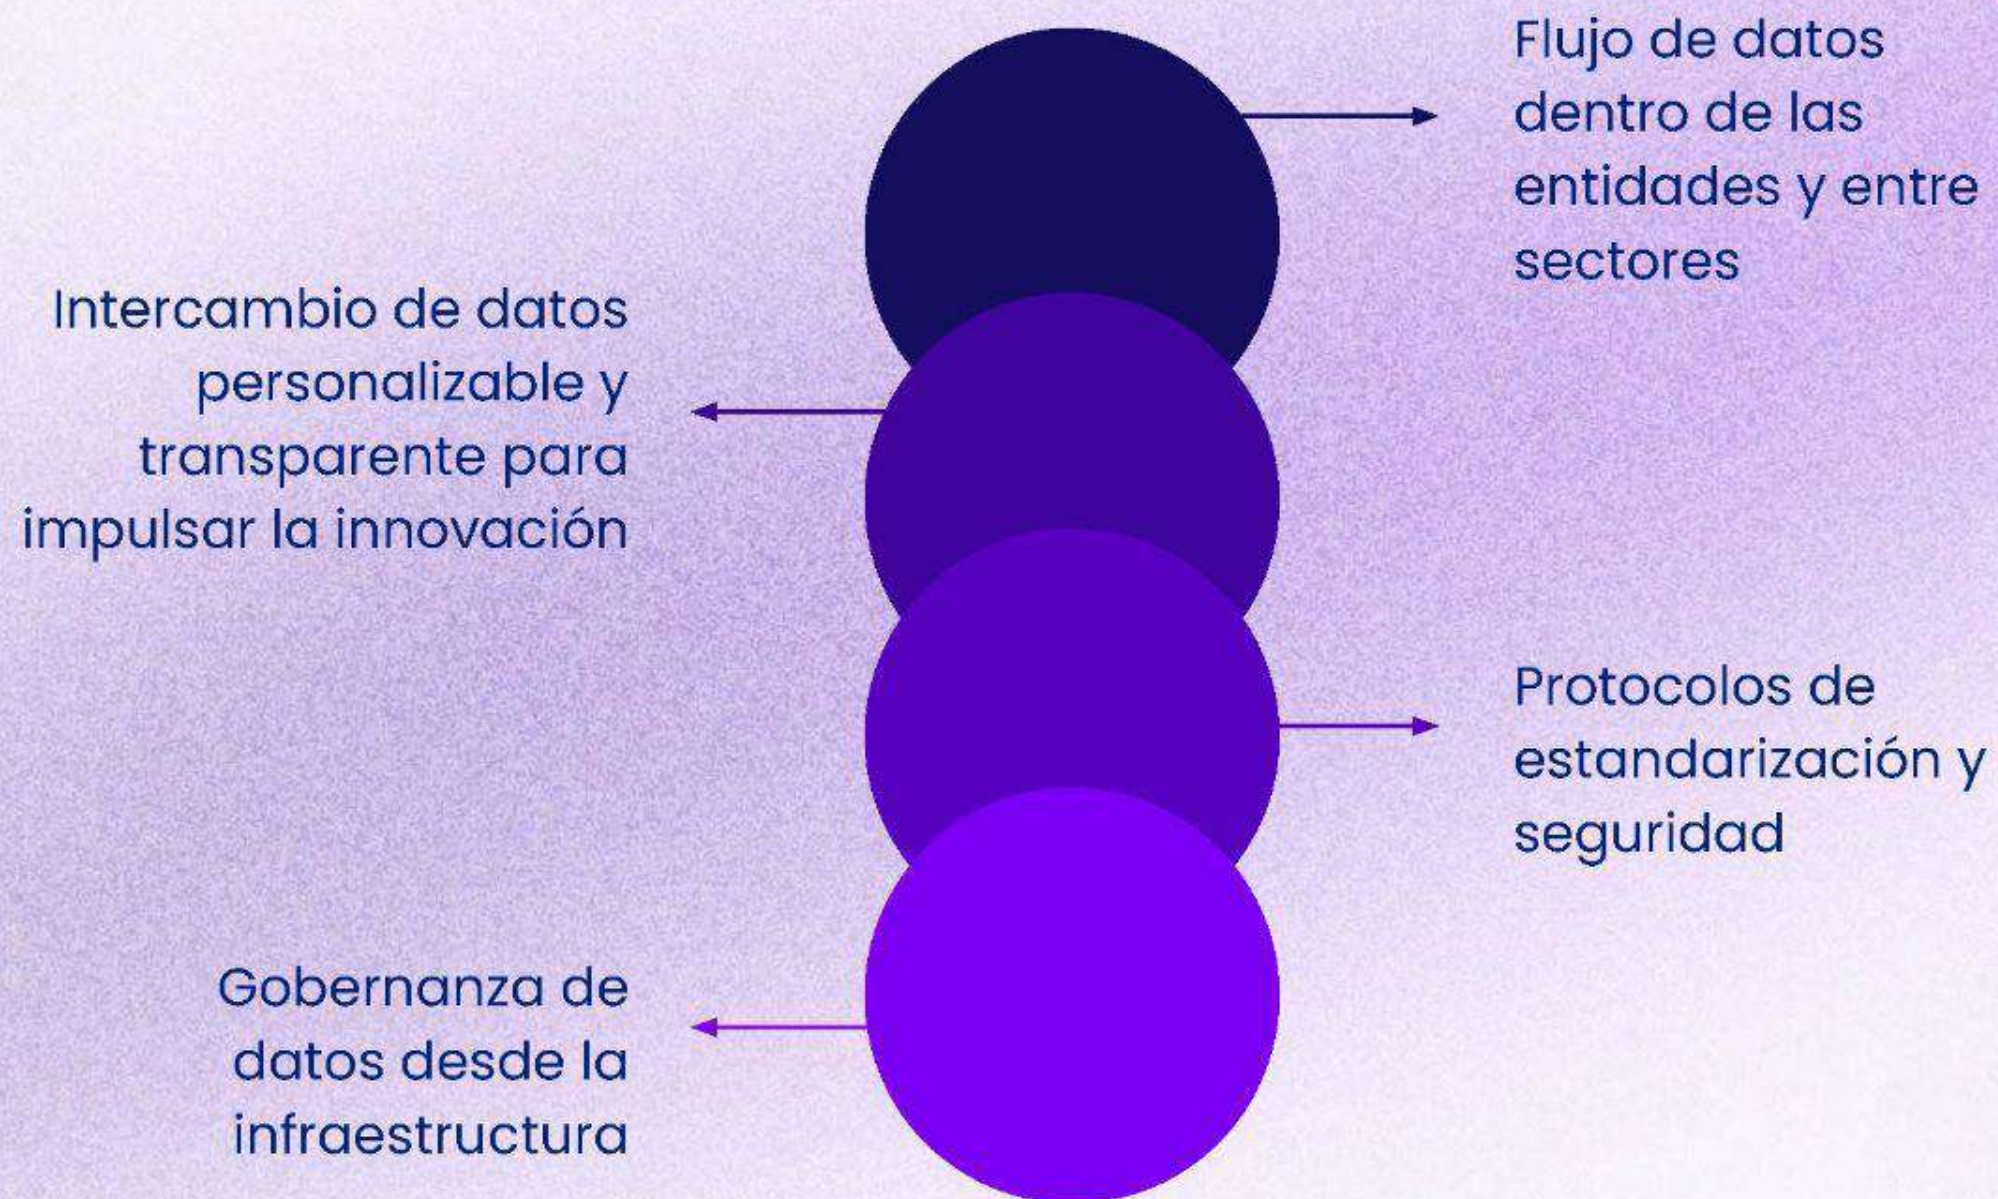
Flujo de datos dentro de las entidades y entre sectores

Intercambio de datos personalizable y transparente para impulsar la innovación

Protocolos de estandarización y seguridad

Gobernanza de datos desde la infraestructura